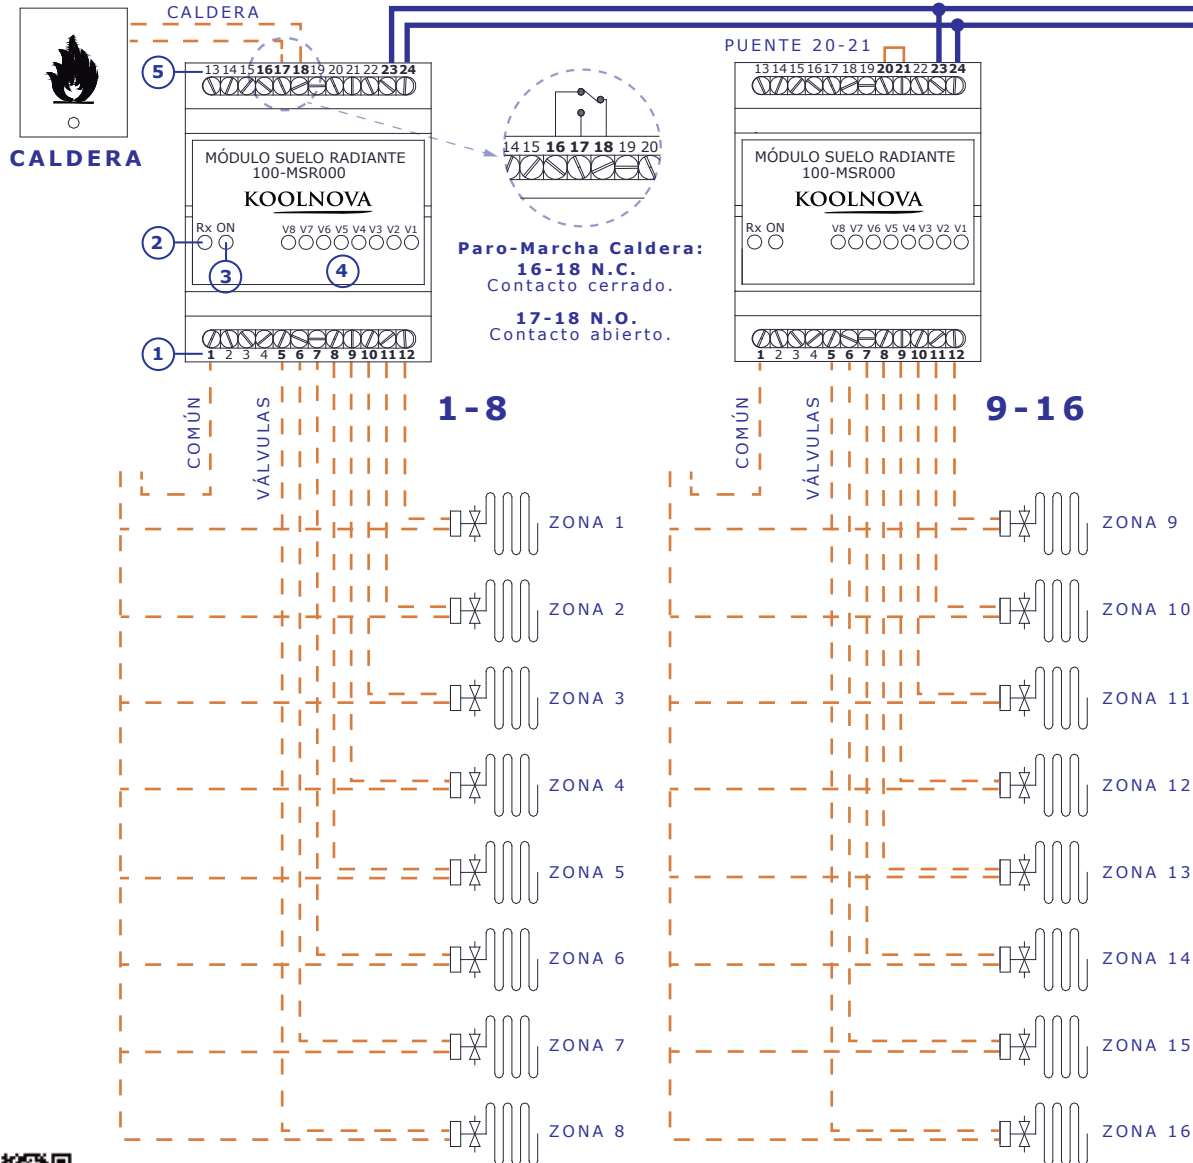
CALDERA

CALDERA

5

13 14 15 16 17 18 19 20 21 22 23 24

MÓDULO SUELO RADIANTE
100-MSR000

KOOLNOVA

Rx ON

V8 V7 V6 V5 V4 V3 V2 V1

2

3

4

1

1 2 3 4 5 6 7 8 9 10 11 12

14 15 16 17 18 19 20

Paro-Marcha Caldera:
16-18 N.C.
Contacto cerrado.

17-18 N.O.
Contacto abierto.

PUENTE 20-21

13 14 15 16 17 18 19 20 21 22 23 24

MÓDULO SUELO RADIANTE
100-MSR000

KOOLNOVA

Rx ON

V8 V7 V6 V5 V4 V3 V2 V1

1 2 3 4 5 6 7 8 9 10 11 12

1-8

9-16

COMÚN

VÁLVULAS

COMÚN

VÁLVULAS

ZONA 1

ZONA 2

ZONA 3

ZONA 4

ZONA 5

ZONA 6

ZONA 7

ZONA 8

ZONA 9

ZONA 10

ZONA 11

ZONA 12

ZONA 13

ZONA 14

ZONA 15

ZONA 16